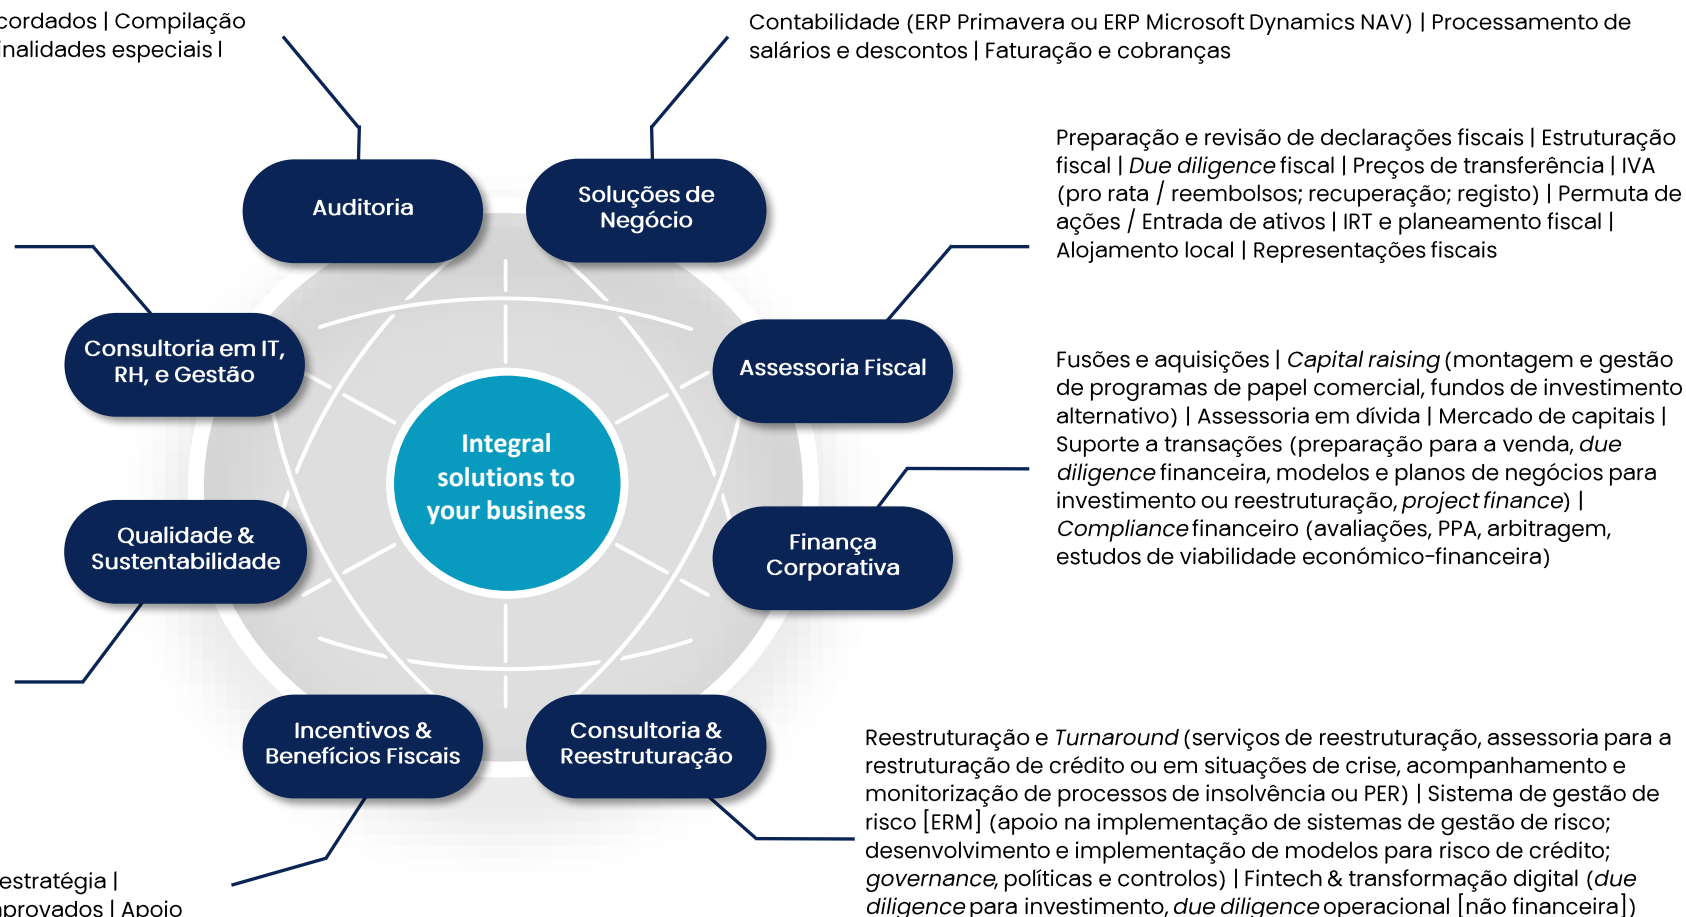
cordados | Compilação
inalidades especiais |

Contabilidade (ERP Primavera ou ERP Microsoft Dynamics NAV) | Processamento de salários e descontos | Faturação e cobranças

Preparação e revisão de declarações fiscais | Estruturação fiscal | *Due diligence* fiscal | Preços de transferência | IVA (pro rata / reembolsos; recuperação; registo) | Permuta de ações / Entrada de ativos | IRT e planeamento fiscal | Alojamento local | Representações fiscais

Fusões e aquisições | *Capital raising* (montagem e gestão de programas de papel comercial, fundos de investimento alternativo) | Assessoria em dívida | Mercado de capitais | Suporte a transações (preparação para a venda, *due diligence* financeira, modelos e planos de negócios para investimento ou reestruturação, *project finance*) | *Compliance* financeiro (avaliações, PPA, arbitragem, estudos de viabilidade económico-financeira)

Auditoria

Soluções de Negócio

Consultoria em IT, RH, e Gestão

Assessoria Fiscal

Integral solutions to your business

Qualidade & Sustentabilidade

Finança Corporativa

Incentivos & Benefícios Fiscais

Consultoria & Reestruturação

Reestruturação e *Turnaround* (serviços de reestruturação, assessoria para a restruturação de crédito ou em situações de crise, acompanhamento e monitorização de processos de insolvência ou PER) | Sistema de gestão de risco [ERM] (apoio na implementação de sistemas de gestão de risco; desenvolvimento e implementação de modelos para risco de crédito; *governance*, políticas e controlos) | Fintech & transformação digital (*due diligence* para investimento, *due diligence* operacional [não financeira])

estratégia |
provados | Apoio